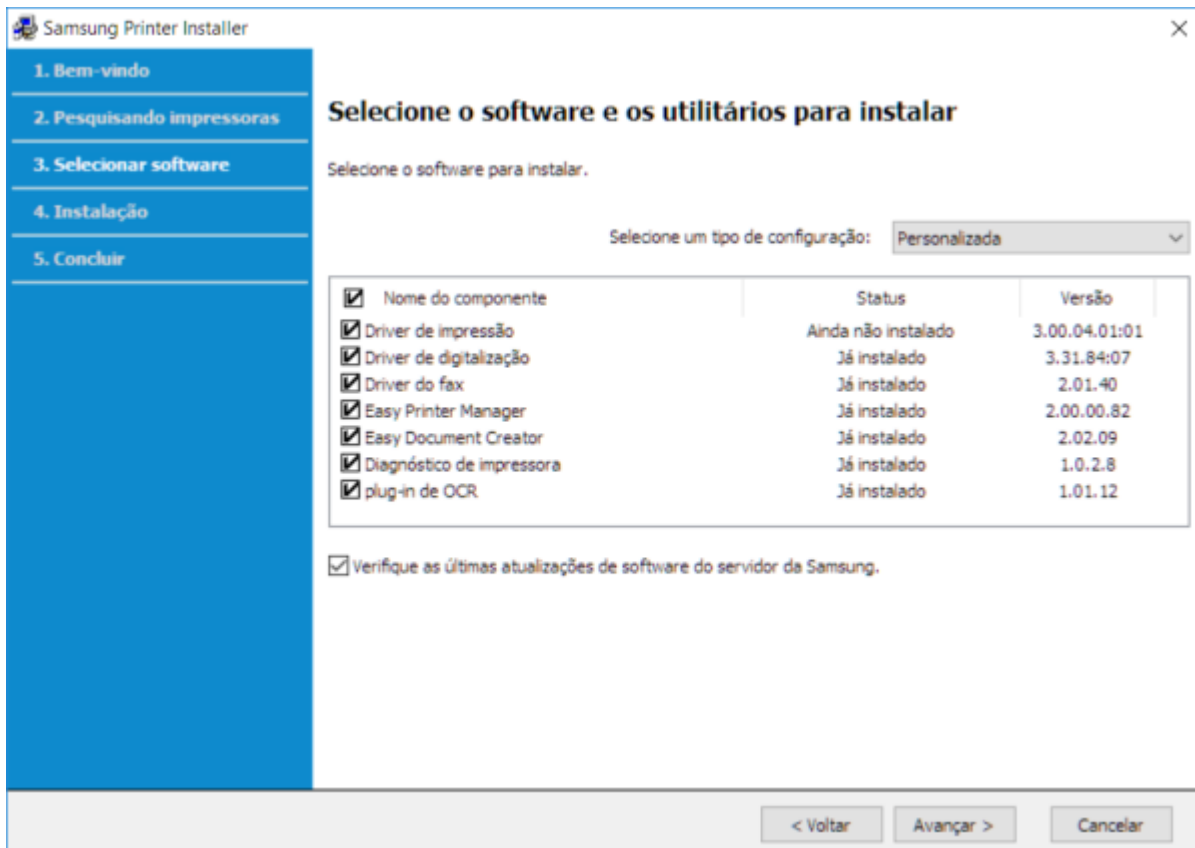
Samsung Printer Installer

×

1. Bem-vindo
2. Pesquisando impressoras
3. Selecionar software
4. Instalação
5. Concluir

Selecione o software e os utilitários para instalar

Selecione o software para instalar.

Selecione um tipo de configuração: Personalizada

| Nome do componente | Status | Versão |
|---|---|---|
| Driver de impressão | Ainda não instalado | 3.00.04.01:01 |
| Driver de digitalização | Já instalado | 3.31.84:07 |
| Driver do fax | Já instalado | 2.01.40 |
| Easy Printer Manager | Já instalado | 2.00.00.82 |
| Easy Document Creator | Já instalado | 2.02.09 |
| Diagnóstico de impressora | Já instalado | 1.0.2.8 |
| plug-in de OCR | Já instalado | 1.01.12 |

Verifique as últimas atualizações de software do servidor da Samsung.

< Voltar
Avançar >
Cancelar